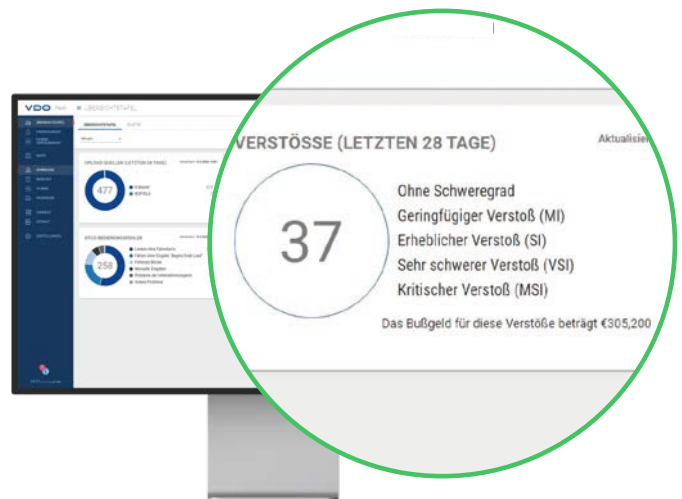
VDO
ÜBERSICHTSTAFEL
UPLOAD QUELLEN (LETZTEN 28 TAGE)
477
258

VERSTÖSSE (LETZTEN 28 TAGE)
Aktualisier
37
Ohne Schweregrad
Geringfügiger Verstoß (MI)
Erheblicher Verstoß (SI)
Sehr schwerer Verstoß (VSI)
Kritischer Verstoß (MSI)
Das Bußgeld für diese Verstöße beträgt €305,200